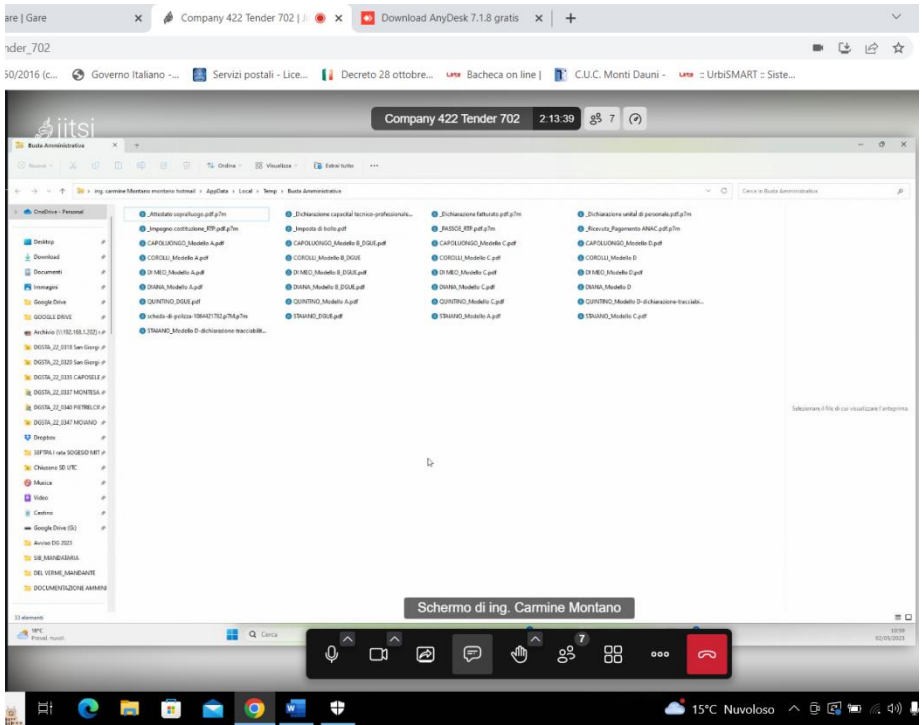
are | Gare × Company 422 Tender 702 | × Download AnyDesk 7.1.8 gratis × +

nder_702

50/2016 (c... Governo Italiano -... Servizi postali - Lice... Decreto 28 ottobre... Bacheca on line | C.U.C. Monti Dauni - :: UrbiSMART :: Siste...

jitsi

Company 422 Tender 702 2:13:39 7

Busta Amministrativa × +

Nuovo Ordina Visualizza Estrai tutto ...

> ing. carmine Montano montano hotmail > AppData > Local > Temp > Busta Amministrativa

Cerca in Busta Amministrativa

OneDrive - Personal
Desktop
Download
Documenti
Immagini
Google Drive
GOOGLE DRIVE
Archivio (\\192.168.1.202) (
DGSTA_22_0318 San Giorgi
DGSTA_22_0320 San Giorgi
DGSTA_22_0335 CAPOSELE
DGSTA_22_0337 MONTESA
DGSTA_22_0340 PIETRELCI
DGSTA_22_0347 MOIANO
Dropbox
SEFTRA I rata SOGESID MIT
Chiusone SD UTC
Musica
Video
Centro
Google Drive (G:)
Avviso DG 2023
SIB_MANDAMRIA
DEL VERME_MANDANTE
DOCUMENTAZIONE AMMINI

_Attestato sopralluogo.pdf.p7m
_Impegno costituzione_RTP.pdf.p7m
CAPOLUONGO_Modello A.pdf
COROLLI_Modello A.pdf
DI MEO_Modello A.pdf
DIANA_Modello A.pdf
QUINTINO_DGUE.pdf
scheda-di-polizza-1064421782.p7M.p7m
STAIANO_Modello D-dichiarazione tracciabilit...
_Dichiarazione capacital tecnico-professionale...
_Imposta di bollo.pdf
CAPOLUONGO_Modello B_DGUE.pdf
COROLLI_Modello B_DGUE
DI MEO_Modello B_DGUE.pdf
DIANA_Modello B_DGUE.pdf
QUINTINO_Modello A.pdf
STAIANO_DGUE.pdf
_Dichiarazione fatturato.pdf.p7m
_PASSOE_RTP.pdf.p7m
CAPOLUONGO_Modello C.pdf
COROLLI_Modello C.pdf
DI MEO_Modello C.pdf
DIANA_Modello C.pdf
QUINTINO_Modello C.pdf
STAIANO_Modello A.pdf
_Dichiarazione unital di personale.pdf.p7m
_Ricevuta_Pagamento ANAC.pdf.p7m
CAPOLUONGO_Modello D.pdf
COROLLI_Modello D
DI MEO_Modello D.pdf
DIANA_Modello D
QUINTINO_Modello D-dichiarazione-tracciabi...
STAIANO_Modello C.pdf

Selezionare il file di cui visualizzare l'anteprima.

33 elementi

Schermo di ing. Carmine Montano

16°C Preval. nuvol. Cerca 10:59 02/05/2023

7

15°C Nuvoloso